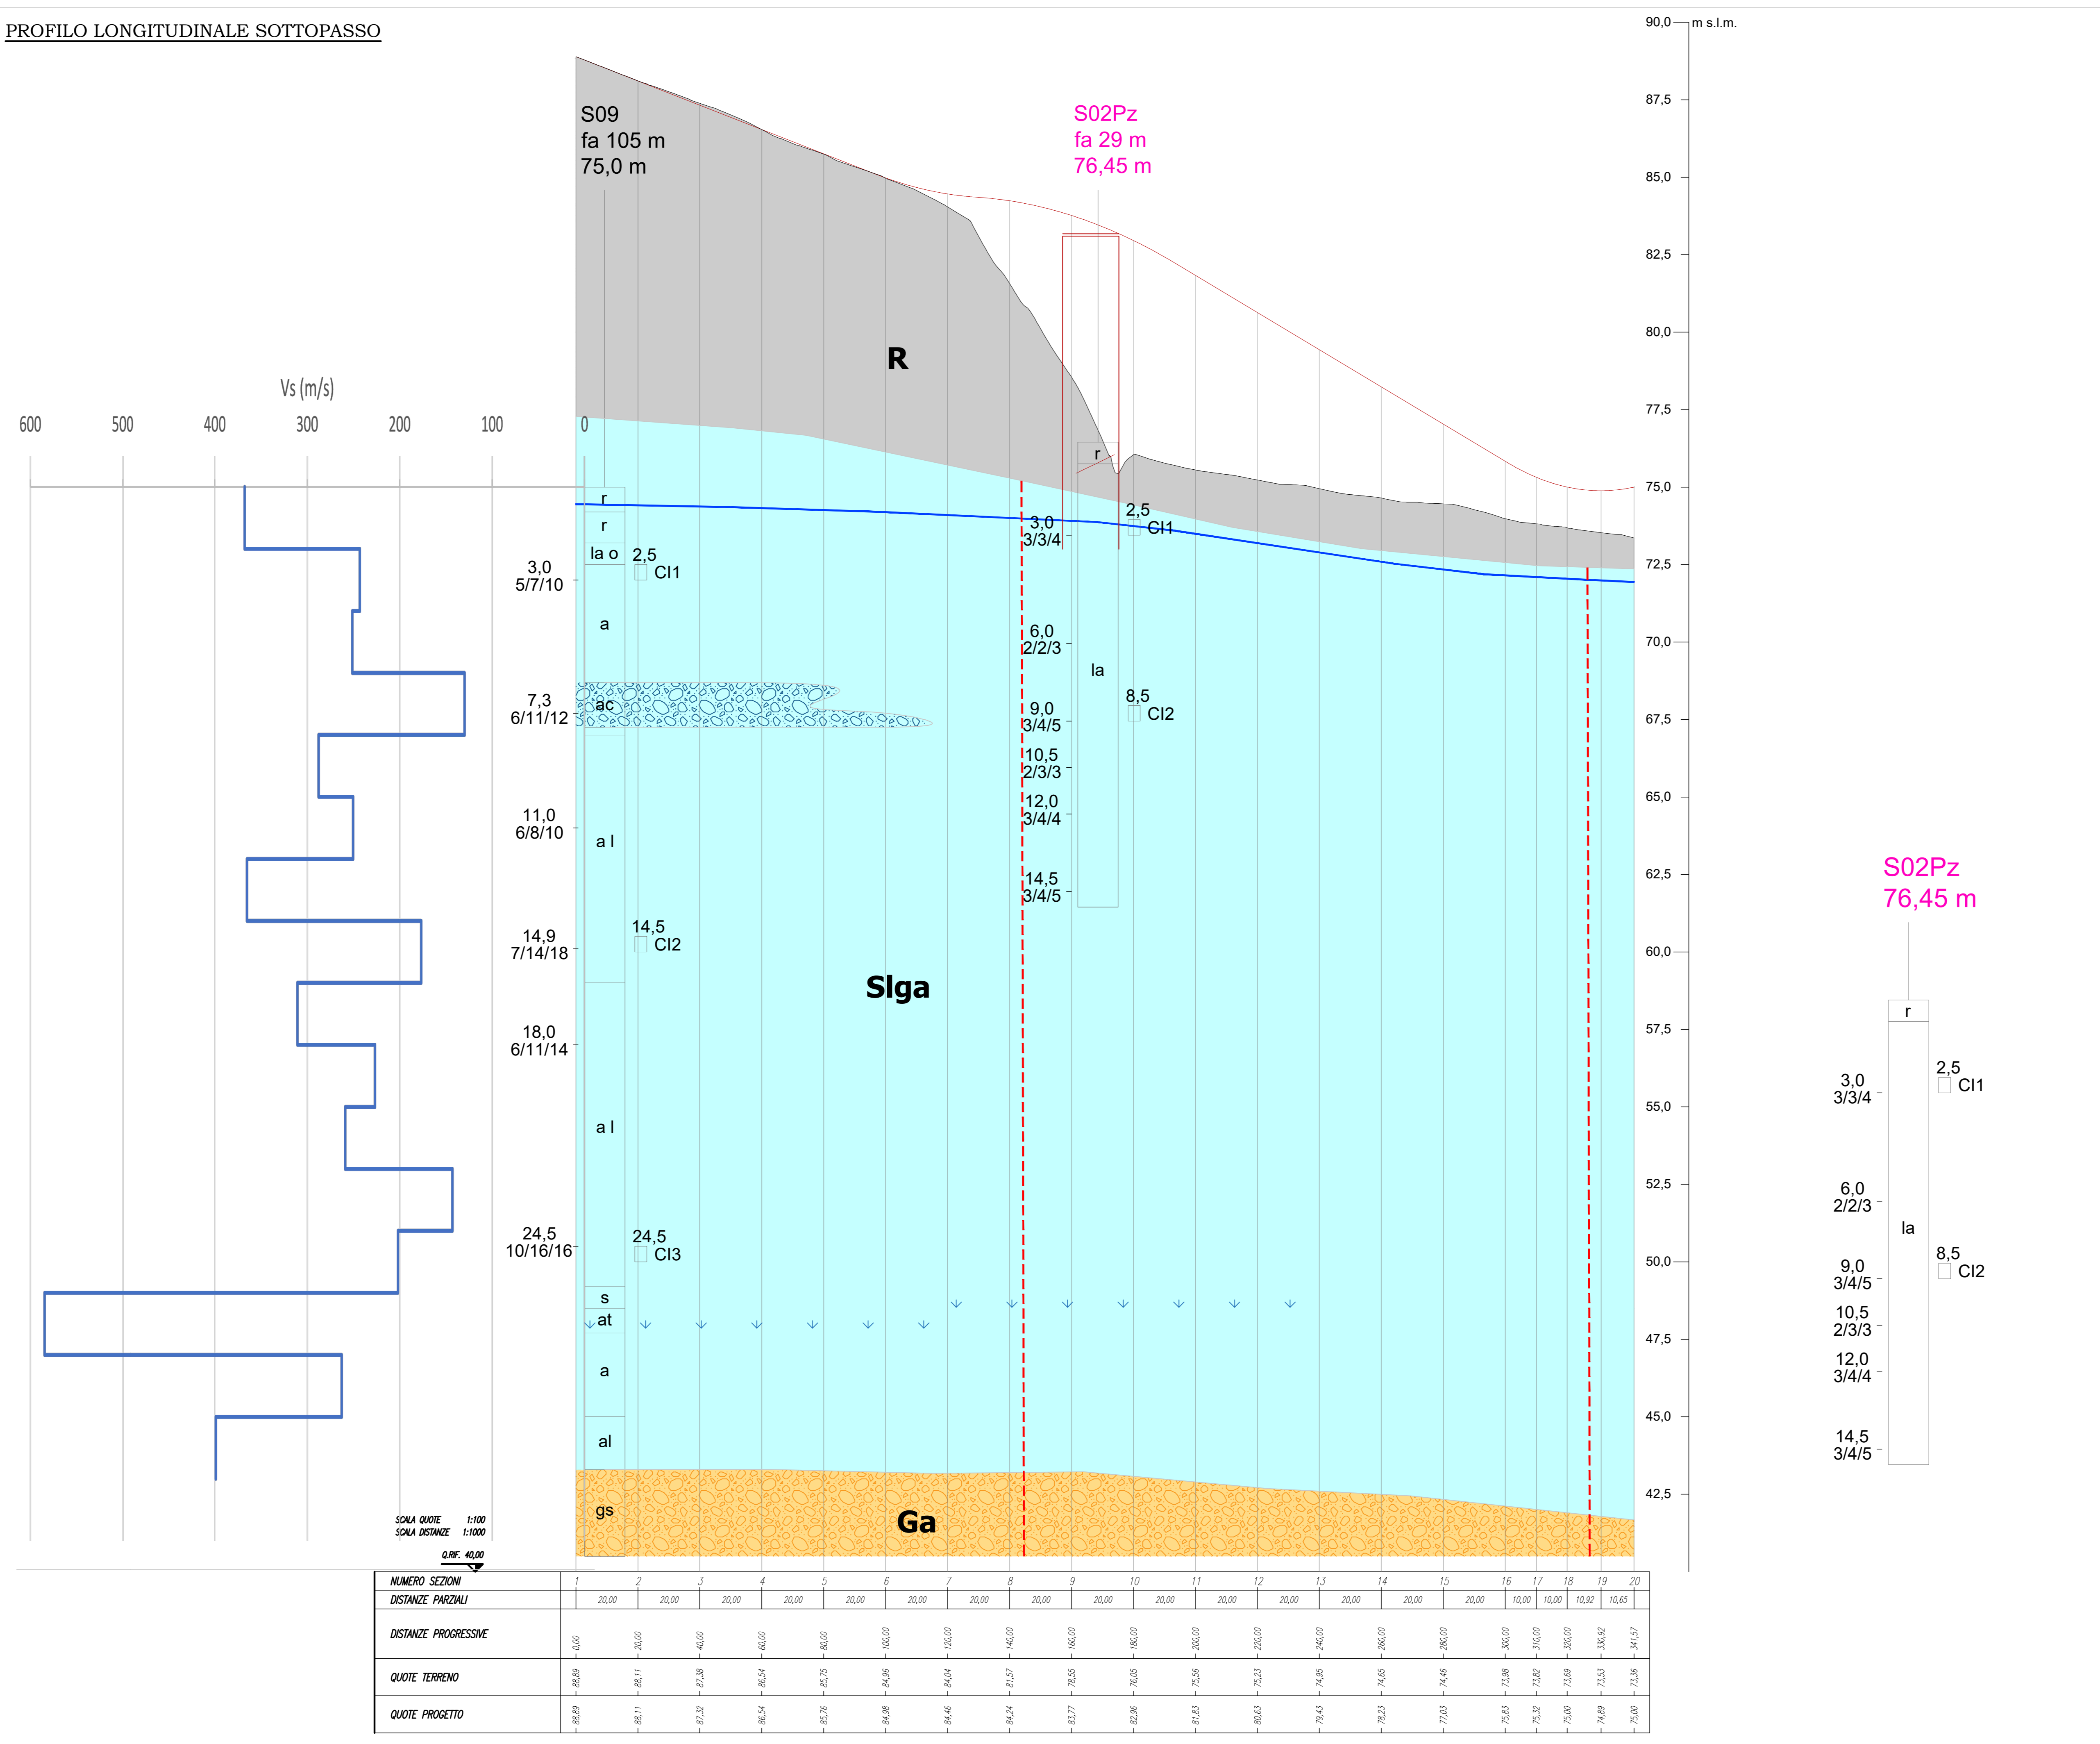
PROFILO LONGITUDINALE SOTTOPASSO

S09
fa 105 m
75,0 m

S02Pz
fa 29 m
76,45 m

R

Vs (m/s)

600 500 400 300 200 100 0

r
r
la o
2,5
Cl1
3,0
5/7/10
a
7,3
6/11/12
ac
11,0
6/8/10
a l
14,9
7/14/18
14,5
Cl2
18,0
6/11/14
a l
24,5
10/16/16
24,5
Cl3
s
at
a
al
gs

r
3,0
3/3/4
2,5
Cl1
6,0
2/2/3
la
8,5
Cl2
9,0
3/4/5
10,5
2/3/3
12,0
3/4/4
14,5
3/4/5

Slga

Ga

90,0 m s.l.m.
87,5
85,0
82,5
80,0
77,5
75,0
72,5
70,0
67,5
65,0
62,5
60,0
57,5
55,0
52,5
50,0
47,5
45,0
42,5

S02Pz
76,45 m

r
3,0
3/3/4
2,5
Cl1
6,0
2/2/3
la
8,5
Cl2
9,0
3/4/5
10,5
2/3/3
12,0
3/4/4
14,5
3/4/5

SCALA QUOTE 1:100
SCALA DISTANZE 1:1000
Q.RIF. 40,00

| NUMERO SEZIONI | 1 | 2 | 3 | 4 | 5 | 6 | 7 | 8 | 9 | 10 | 11 | 12 | 13 | 14 | 15 | 16 | 17 | 18 | 19 | 20 |
|---|---|---|---|---|---|---|---|---|---|---|---|---|---|---|---|---|---|---|---|---|
| DISTANZE PARZIALI | 20,00 | 20,00 | 20,00 | 20,00 | 20,00 | 20,00 | 20,00 | 20,00 | 20,00 | 20,00 | 20,00 | 20,00 | 20,00 | 20,00 | 20,00 | 10,00 | 10,00 | 10,92 | 10,65 | |
| DISTANZE PROGRESSIVE | 0,00 | 20,00 | 40,00 | 60,00 | 80,00 | 100,00 | 120,00 | 140,00 | 160,00 | 180,00 | 200,00 | 220,00 | 240,00 | 260,00 | 280,00 | 300,00 | 310,00 | 320,00 | 330,92 | 341,57 |
| QUOTE TERRENO | 88,89 | 88,11 | 87,38 | 86,54 | 85,75 | 84,96 | 84,04 | 81,57 | 78,55 | 76,05 | 75,56 | 75,23 | 74,95 | 74,65 | 74,46 | 73,98 | 73,82 | 73,69 | 73,53 | 73,36 |
| QUOTE PROGETTO | 88,89 | 88,11 | 87,32 | 86,54 | 85,76 | 84,98 | 84,46 | 84,24 | 83,77 | 82,96 | 81,83 | 80,63 | 79,43 | 78,23 | 77,03 | 75,83 | 75,32 | 75,00 | 74,89 | 75,00 |